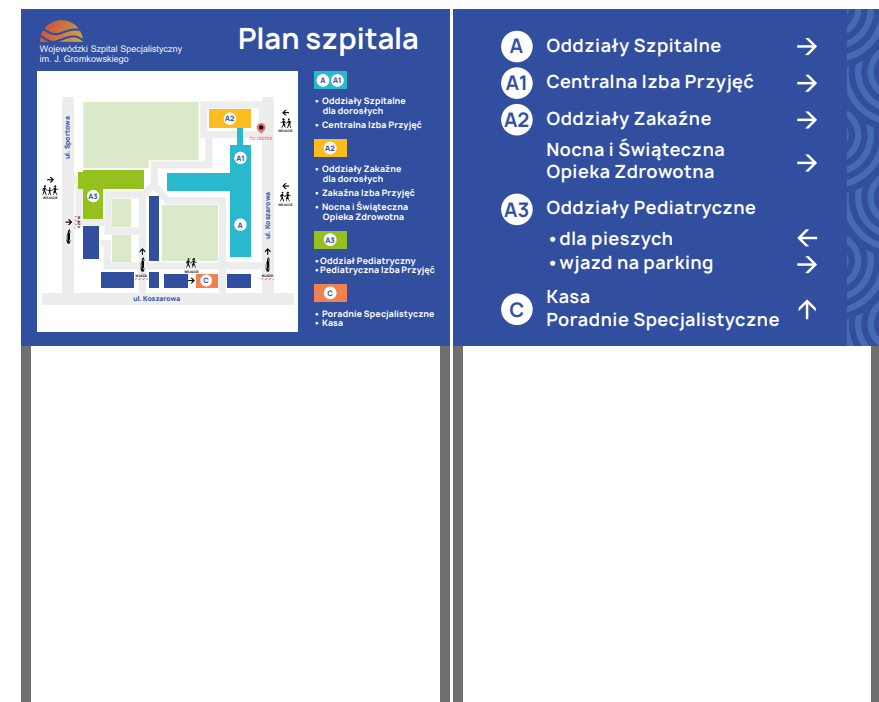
Wojewódzki Szpital Specjalistyczny im. J. Gromkowskiego

Plan szpitala

ul. Sportowa

ul. Koszarowa

ul. Koszarowa

A2
A1
A
A3
C

WEJŚCIE

TU JESTEŚ

A A1
• Oddziały Szpitalne dla dorosłych
• Centralna Izba Przyjęć

A2
• Oddziały Zakaźne dla dorosłych
• Zakaźna Izba Przyjęć
• Nocna i Świąteczna Opieka Zdrowotna

A3
• Oddział Pediatryczny
• Pediatryczna Izba Przyjęć

C
• Poradnie Specjalistyczne
• Kasa

A Oddziały Szpitalne →
A1 Centralna Izba Przyjęć →
A2 Oddziały Zakaźne →
Nocna i Świąteczna Opieka Zdrowotna →
A3 Oddziały Pediatryczne
• dla pieszych ←
• wjazd na parking →
C Kasa
Poradnie Specjalistyczne ↑